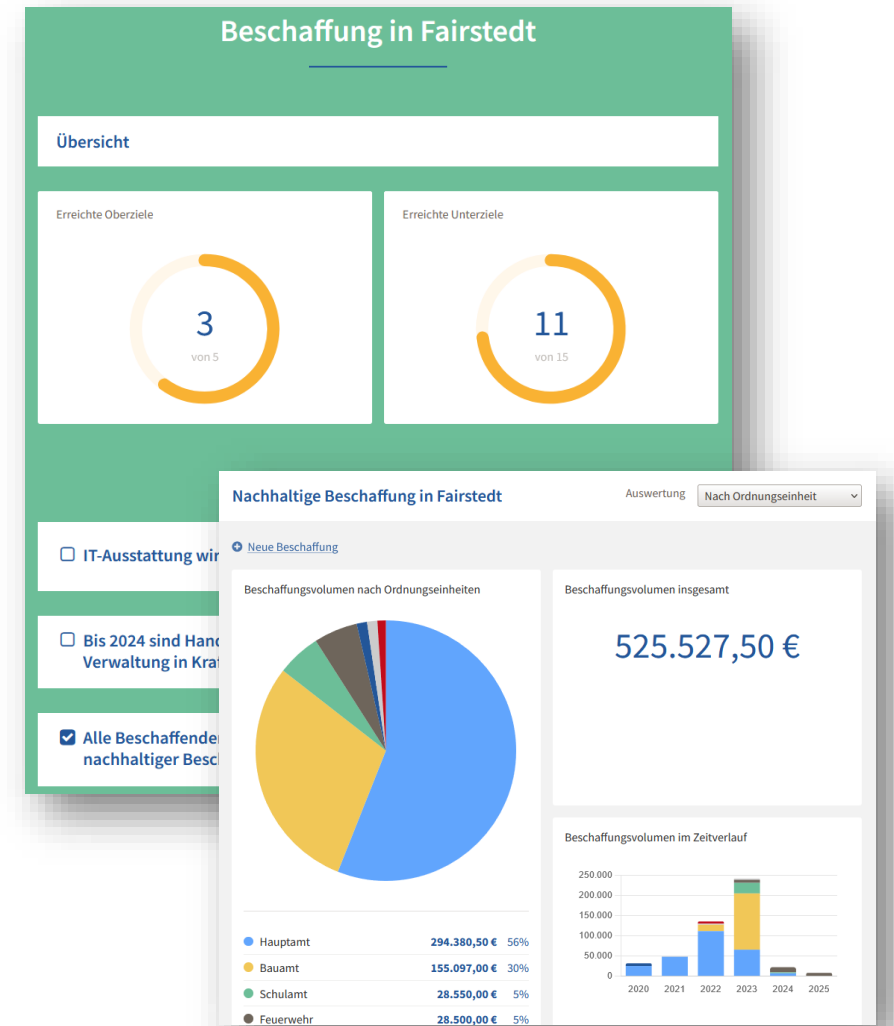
Beschaffung in Fairstedt

Übersicht

Erreichte Oberziele

3
von 5

Erreichte Unterziele

11
von 15

IT-Ausstattung wir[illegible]

Bis 2024 sind Hand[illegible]
Verwaltung in Kraf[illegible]

Alle Beschaffenden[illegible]
nachhaltiger Besch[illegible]

Nachhaltige Beschaffung in Fairstedt

Auswertung Nach Ordnungseinheit

Neue Beschaffung

Beschaffungsvolumen nach Ordnungseinheiten

Beschaffungsvolumen insgesamt

525.527,50 €

Beschaffungsvolumen im Zeitverlauf

250.000
200.000
150.000
100.000
50.000
0

2020 2021 2022 2023 2024 2025

| | | |
|---|---|---|
| Hauptamt | 294.380,50 € | 56% |
| Bauamt | 155.097,00 € | 30% |
| Schulamt | 28.550,00 € | 5% |
| Feuerwehr | 28.500,00 € | 5% |